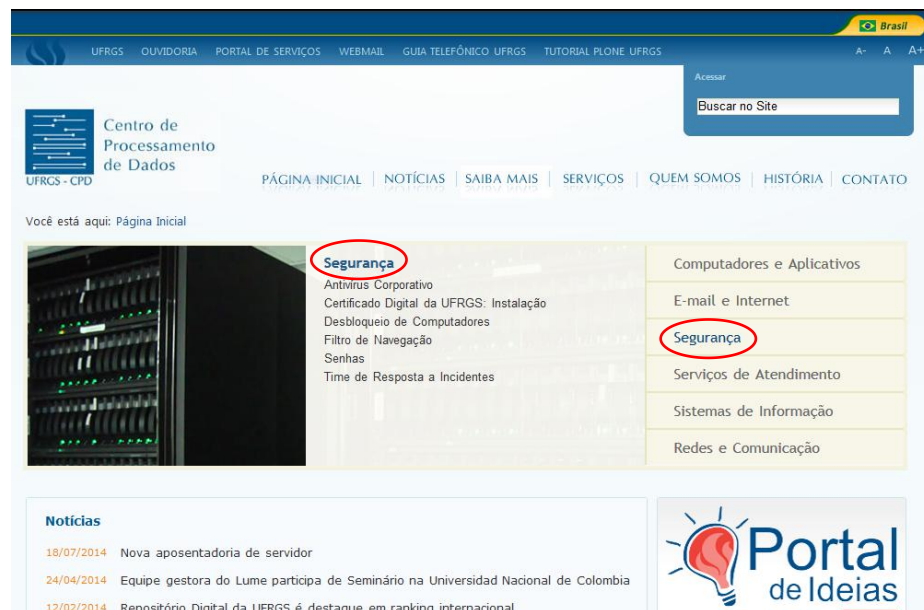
Brasil

UFRGS OUVIDORIA PORTAL DE SERVIÇOS WEBMAIL GUIA TELEFÔNICO UFRGS TUTORIAL PLONE UFRGS

A- A A+

Acessar

Buscar no Site

Centro de Processamento de Dados

UFRGS - CPD

PÁGINA INICIAL | NOTÍCIAS | SAIBA MAIS | SERVIÇOS | QUEM SOMOS | HISTÓRIA | CONTATO

Você está aqui: Página Inicial

Segurança

Antivírus Corporativo
Certificado Digital da UFRGS: Instalação
Desbloqueio de Computadores
Filtro de Navegação
Senhas
Time de Resposta a Incidentes

Computadores e Aplicativos
E-mail e Internet
Segurança
Serviços de Atendimento
Sistemas de Informação
Redes e Comunicação

Notícias

18/07/2014 Nova aposentadoria de servidor
24/04/2014 Equipe gestora do Lume participa de Seminário na Universidad Nacional de Colombia
12/02/2014 Repositório Digital da UFRGS é destaque em ranking internacional

Portal de Ideias